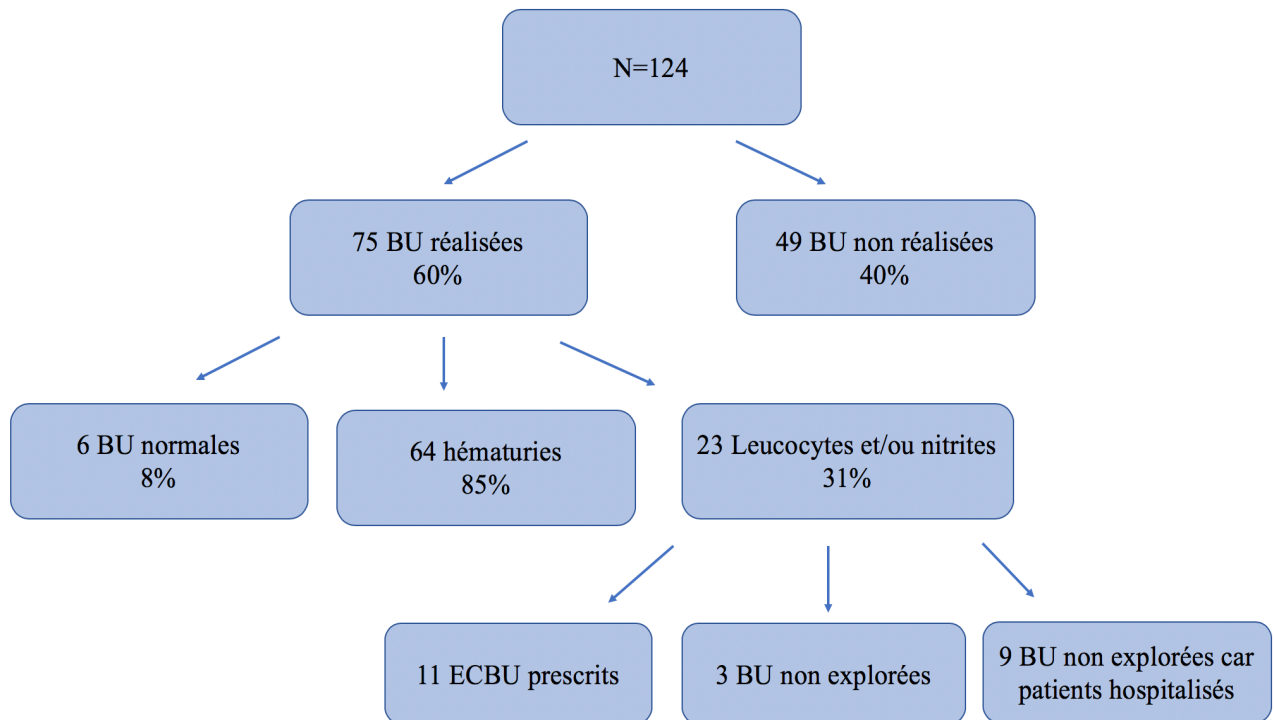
N=124

75 BU réalisées
60%

49 BU non réalisées
40%

6 BU normales
8%

64 hématuries
85%

23 Leucocytes et/ou nitrites
31%

11 ECBU prescrits

3 BU non explorées

9 BU non explorées car patients hospitalisés